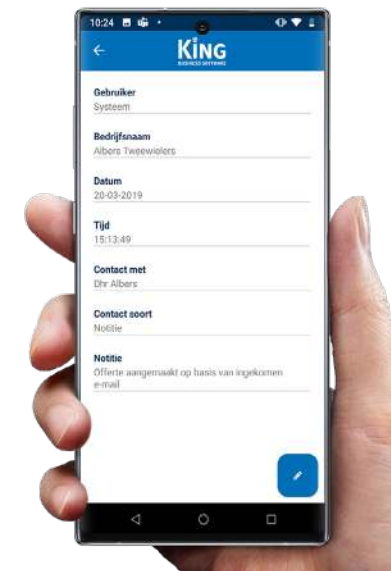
10:24

KING
BUSINESS SOFTWARE

Gebruiker
Systeem

Bedrijfsnaam
Albers Tweewielers

Datum
20-03-2019

Tijd
15:13:49

Contact met
Dhr Albers

Contact soort
Notitie

Notitie
Offerte aangemaakt op basis van ingekomen e-mail